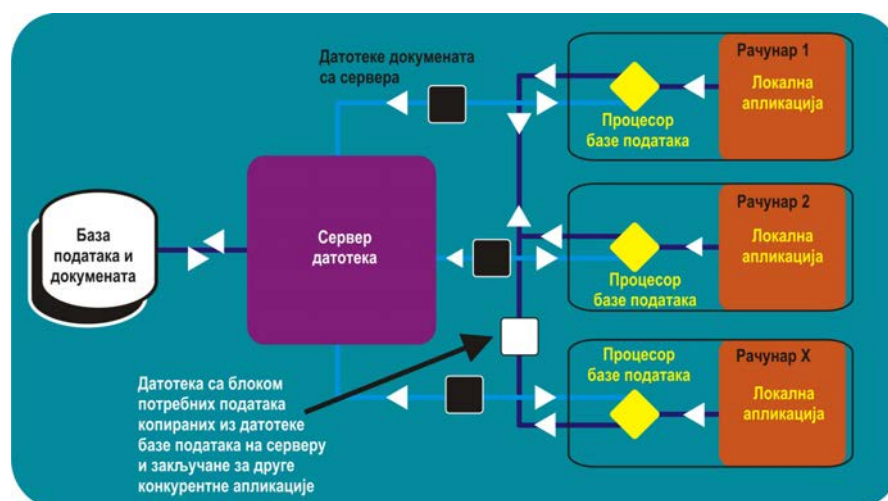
Датотеке докумената са сервера

Рачунар 1

Локална апликација

Процесор базе података

База података и докумената

Сервер датотека

Рачунар 2

Локална апликација

Процесор базе података

Процесор базе података

Рачунар X

Локална апликација

Датотека са блоком потребних података копираних из датотеке базе података на серверу и закључане за друге конкурентне апликације